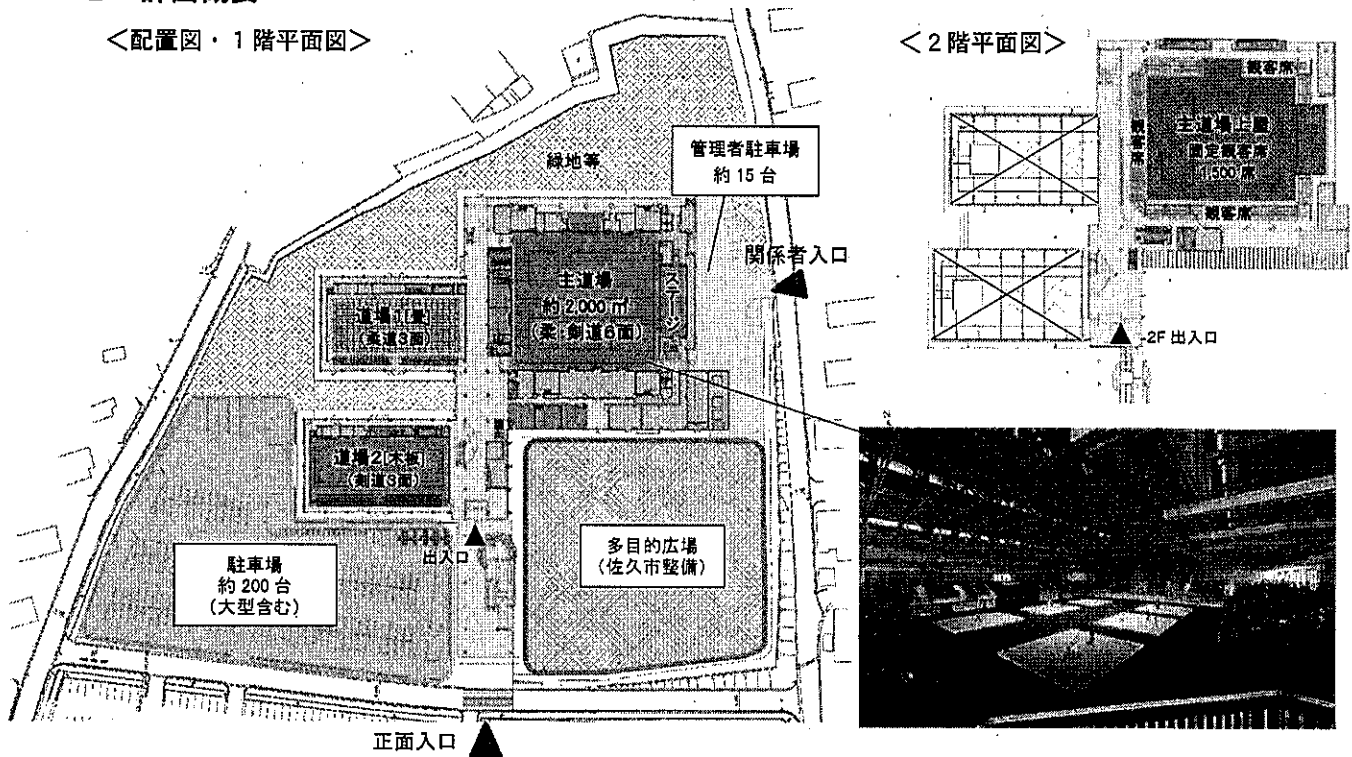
<配置図・1階平面図>

<2階平面図>

緑地等

管理者駐車場
約 15 台

関係者入口

主道場
約 2,000 ㎡
(柔・剣道6面)

ステージ

道場1(畳)
(柔道3面)

道場2(木板)
(剣道3面)

出入口

駐車場
約 200 台
(大型含む)

多目的広場
(佐久市整備)

正面入口

観客席

観客席

主道場上部
固定観客席
1,500 席

観客席

2F 出入口